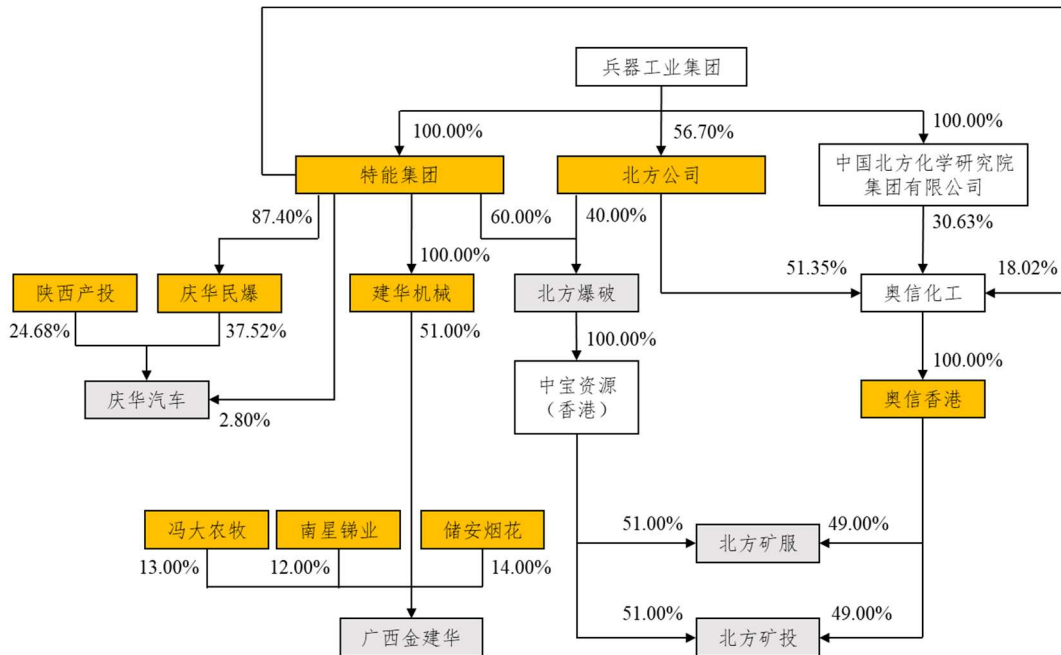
兵器工业集团

100.00%

56.70%

100.00%

特能集团

北方公司

中国北方化学研究院集团有限公司

87.40%

60.00%

40.00%

30.63%

100.00%

51.35%

18.02%

陕西产投

庆华民爆

建华机械

北方爆破

奥信化工

24.68%

37.52%

51.00%

100.00%

100.00%

庆华汽车

中宝资源（香港）

奥信香港

2.80%

冯大农牧

南星锑业

储安烟花

51.00%

49.00%

北方矿服

13.00%

12.00%

14.00%

51.00%

49.00%

广西金建华

北方矿投